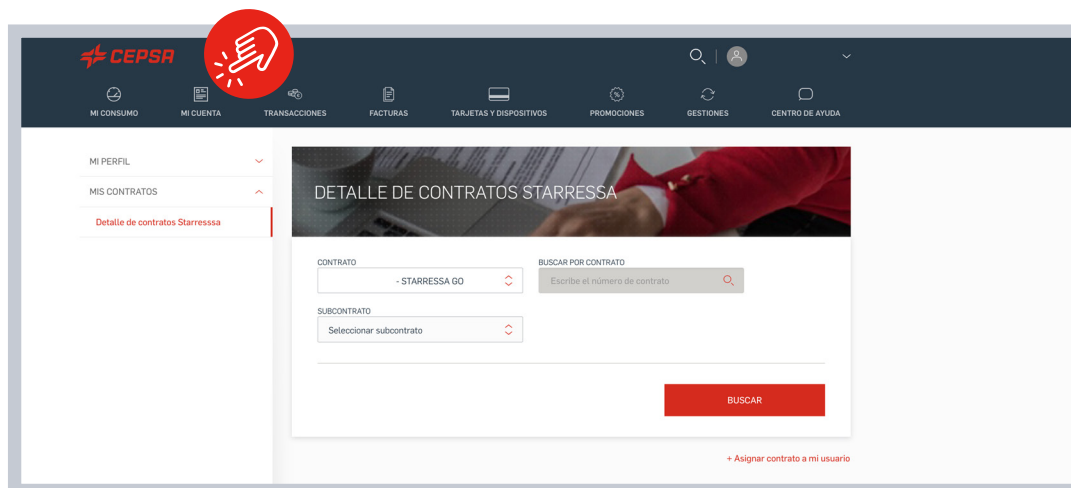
CEPSA

MI CONSUMO
MI CUENTA
TRANSACCIONES
FACTURAS
TARJETAS Y DISPOSITIVOS
PROMOCIONES
GESTIONES
CENTRO DE AYUDA

MI PERFIL
MIS CONTRATOS
Detalle de contratos Starresssa

DETALLE DE CONTRATOS STARRESSA

CONTRATO
- STARRESSA GO

BUSCAR POR CONTRATO
Escribe el número de contrato

SUBCONTRATO
Seleccionar subcontrato

BUSCAR

+ Asignar contrato a mi usuario